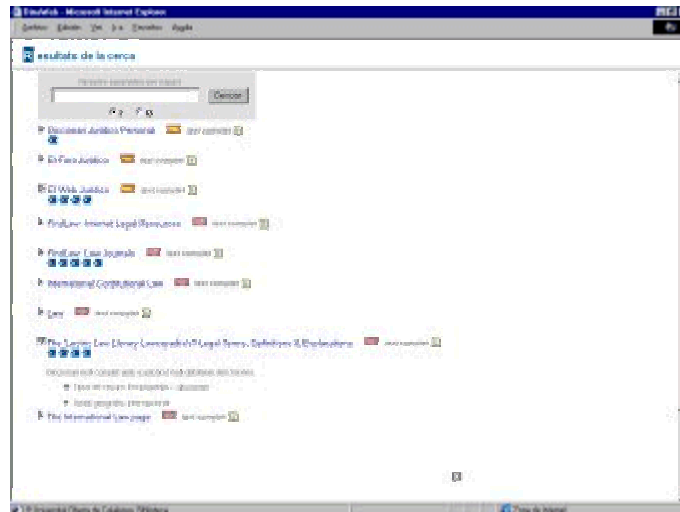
FinuWeb - Microsoft Internet Explorer

Archivo Edición Ver Ir a Favoritos Ayuda

Resultats de la cerca

Cercar

Diccionari Jurídic Personal text complet

El Foro Jurídico text complet

El Web Jurídico text complet

FindLaw: Internet Legal Resources text complet

FindLaw: Law Journals text complet

International Constitutional Law text complet

Law text complet

The 'Lectric Law Library Lawcopedia's ™ Legal Terms, Definitions & Explanations text complet

The International law page text complet

Zona de Internet